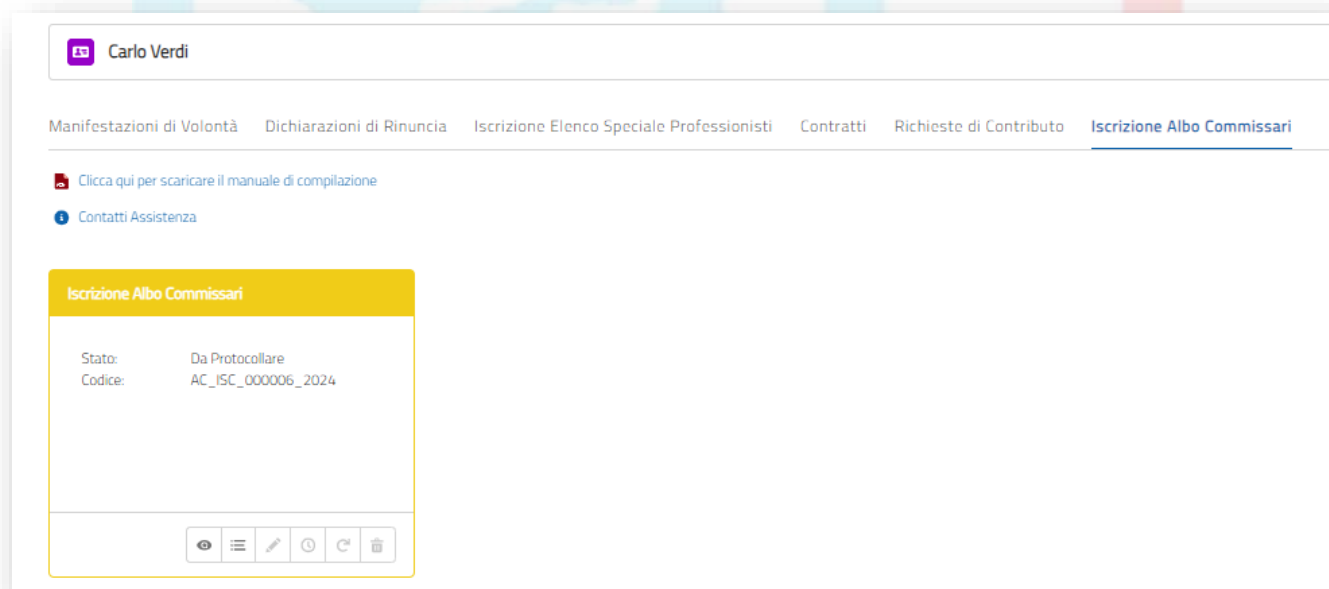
Carlo Verdi

Manifestazioni di Volontà   Dichiarazioni di Rinuncia   Iscrizione Elenco Speciale Professionisti   Contratti   Richieste di Contributo   Iscrizione Albo Commissari

Clicca qui per scaricare il manuale di compilazione

Contatti Assistenza

Iscrizione Albo Commissari

Stato: Da Protocollare
Codice: AC_ISC_000006_2024